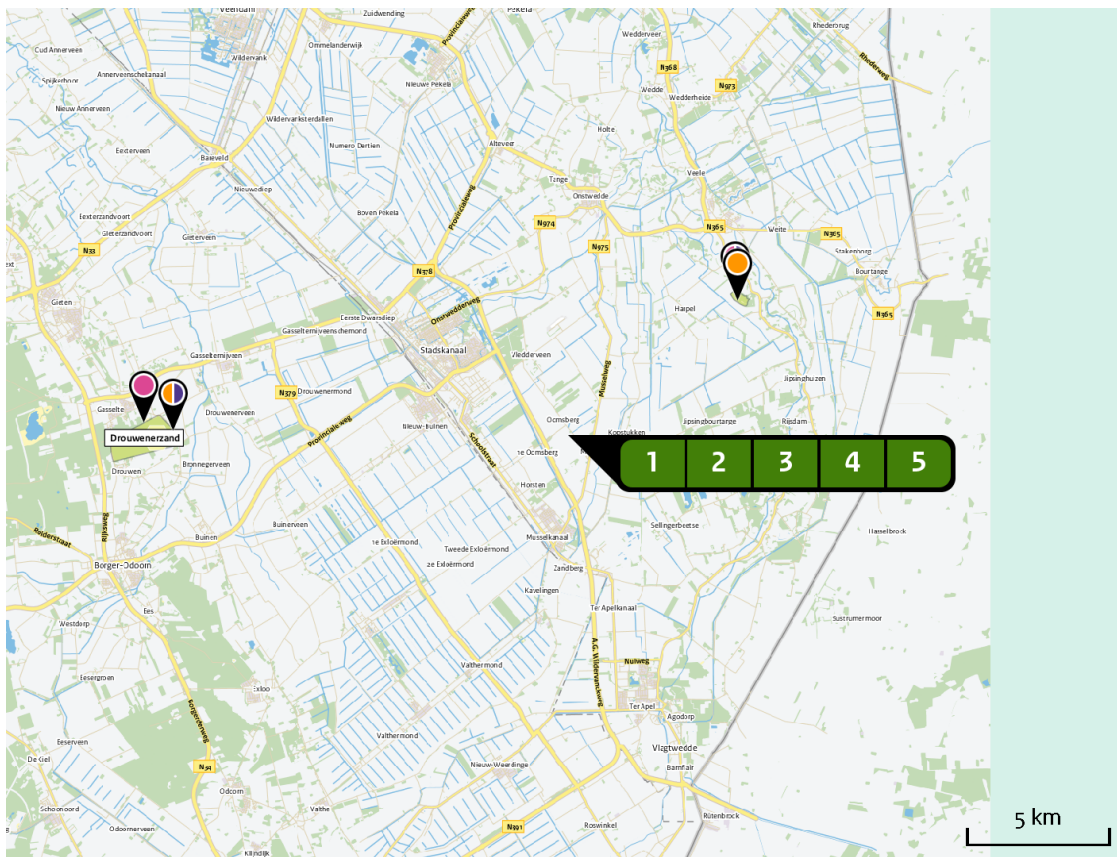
Veendam
Zuidwending
Provincialeweg
Pekela
Wedderveer
Rhederoog
Cud Annerveen
Ommelanderwijk
N368
Rhiderweg
Spijkerboor
Annerveenschekanaal
Wildervank
Nieuwe Pekela
Wedde
N973
Wedderheide
Nieuw Annerveen
Wildervanksterdallen
Numero Dertien
Holte
Eexterveen
Alteveer
Tange
Veele
Bareveld
Onstwedde
Nieuwediep
Provincialeweg
Eexterzandvoort
Boven Pekela
N974
N365
Weite
N365
Eexterzandvoort
Gieterveen
N975
Stakenborg
N33
Bourtange
N378
Harpel
N365
Gieten
Eerste Dwarsdiep
Onstwedderweg
Gasselternijveenschemond
Stadskanaal
Vledderveen
Gasselternijveen
Musselweg
Jipsinghuizen
N379
Drouwenermond
Gasselte
Drouwenerveen
Provinciale weg
Nieuw-Buinen
Ocmsberg
Jipsingboertange
Drouwenerzand
Schoolstraat
1
2
3
4
5
Risdam
Bronnegerveen
Drouwen
Kopstukken
Horsten
Buinerveen
Sellingerbeetse
Hasselbrock
Buinen
Borger-Odoorn
1e Exloërmond
Tweede Exloërmond
Musselkanaal
2e Exloërmond
Zandberg
Ees
Kavelingen
Ter Apelkanaal
Westdorp
Sustrumermoor
Valthermond
Nulweg
Eesergroen
Exloo
Ter Apel
Agodorp
Valthermond
Beserveen
Vlagtwedde
De Giel
Nieuw-Weerdinge
N34
Barnflair
Odoorn
Schoonoord
Valthe
N391
Roswinkel
Rütenbrock
Odoornerveen
Klijndijk
5 km